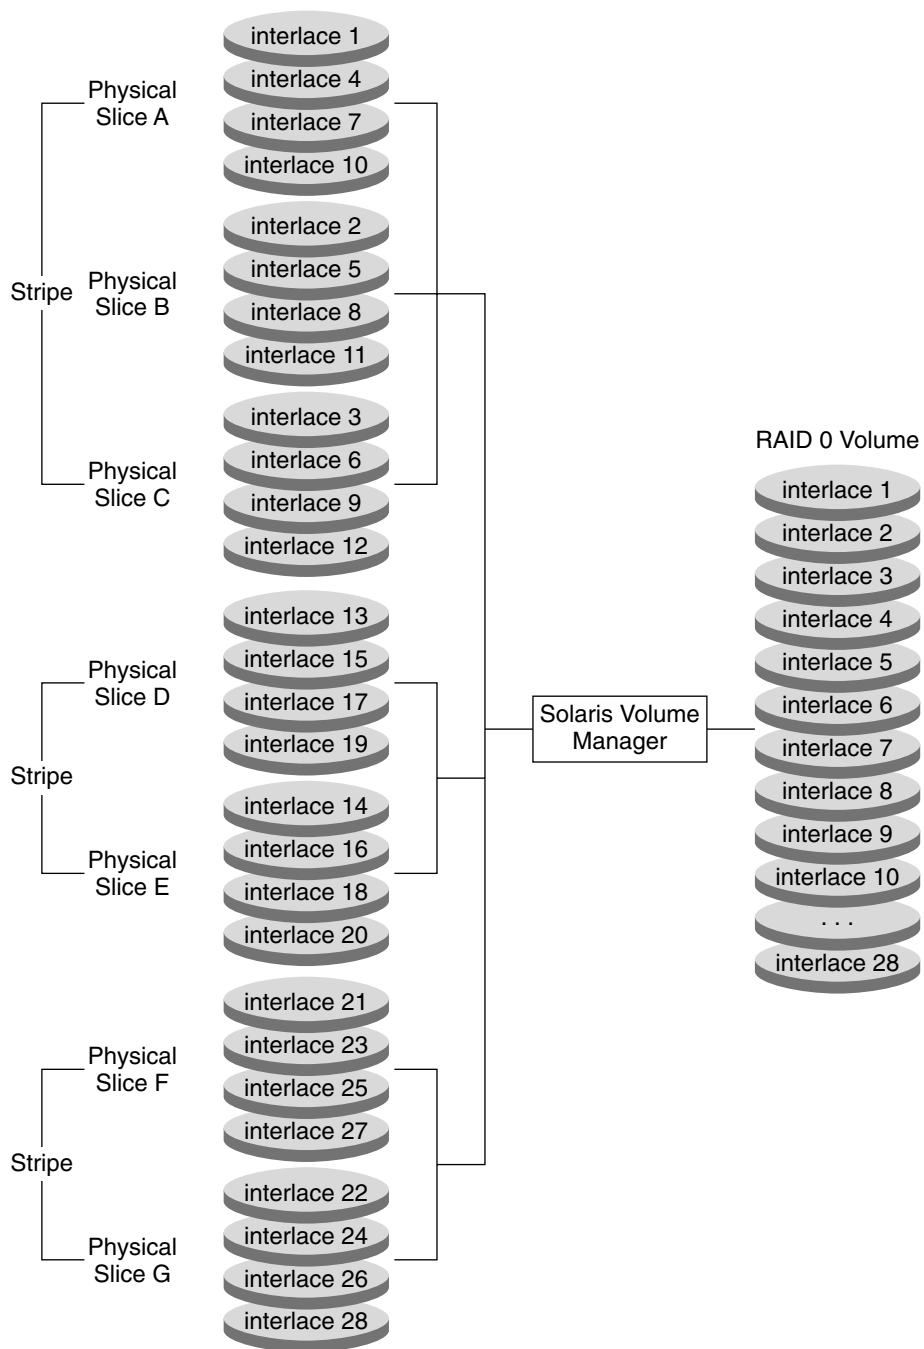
Physical Slice A

interlace 1
interlace 4
interlace 7
interlace 10

Stripe

Physical Slice B

interlace 2
interlace 5
interlace 8
interlace 11

Physical Slice C

interlace 3
interlace 6
interlace 9
interlace 12

Physical Slice D

interlace 13
interlace 15
interlace 17
interlace 19

Stripe

Physical Slice E

interlace 14
interlace 16
interlace 18
interlace 20

Physical Slice F

interlace 21
interlace 23
interlace 25
interlace 27

Stripe

Physical Slice G

interlace 22
interlace 24
interlace 26
interlace 28

Solaris Volume Manager

RAID 0 Volume

interlace 1
interlace 2
interlace 3
interlace 4
interlace 5
interlace 6
interlace 7
interlace 8
interlace 9
interlace 10
. . .
interlace 28